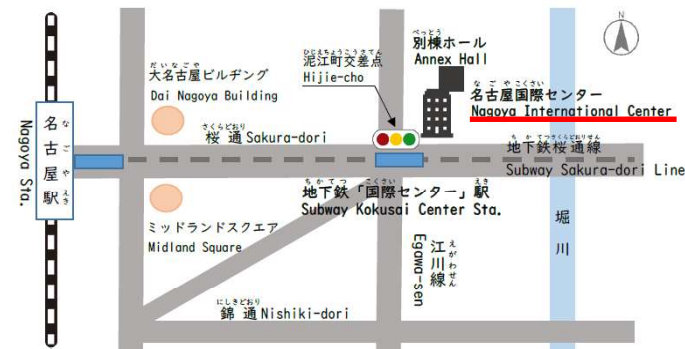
N

名古屋駅
なごやえき
Nagoya Sta.

だいなごや
大名古屋ビルヂング
Dai Nagoya Building

ひじえちょうこうさてん
泥江町交差点
Hijie-cho

べっとう
別棟ホール
Annex Hall

なごやこくさい
名古屋国際センター
Nagoya International Center

さくらどおり
桜 通 Sakura-dori

ちかてつさくらどおりせん
地下鉄桜通線
Subway Sakura-dori Line

ちかてつ こくさい えき
地下鉄「国際センター」駅
Subway Kokusai Center Sta.

ミッドランドスクエア
Midland Square

えがわせん
江川線
Egawa-sen

堀
川

にしきどおり
錦 通 Nishiki-dori